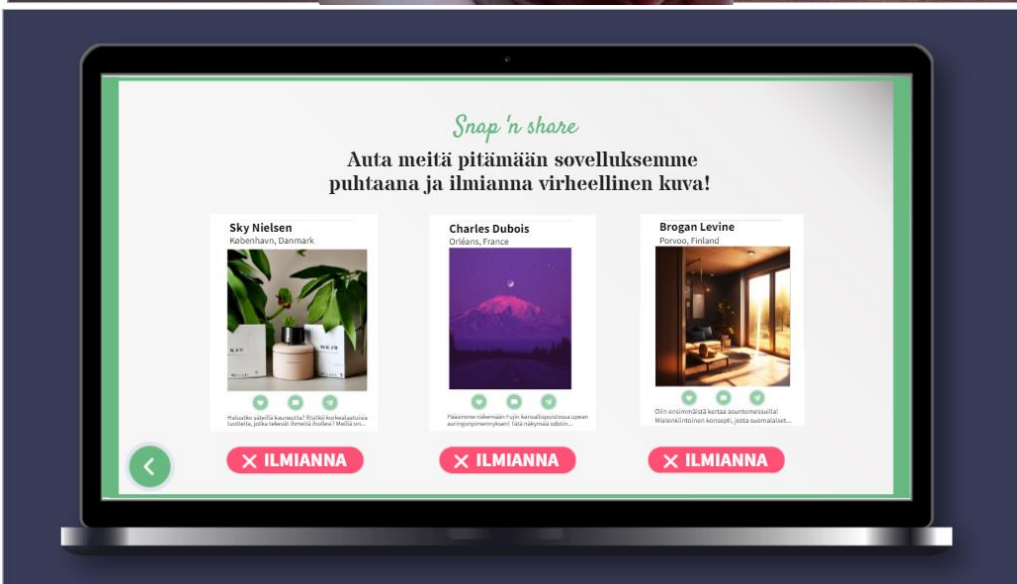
Snap 'n share

Auta meitä pitämään sovelluksemme puhtaana ja ilmianna virheellinen kuva!

Sky Nielsen
København, Danmark

Haluatko säteillä kauneutta? Etsitkö korkealaatuisia tuotteita, jotka tekevät ihmeitä iholle? Meillä on...

✕ ILMIANNA

Charles Dubois
Orléans, France

Pääsemme näkemään Fujin kansallispuistossa upean auringonpimennyksen! Tätä näkymää odotin...

✕ ILMIANNA

Brogan Levine
Porvoo, Finland

Olin ensimmäistä kertaa asuntomessuilla! Mielenkiintoinen konsepti, josta suomalaiset...

✕ ILMIANNA